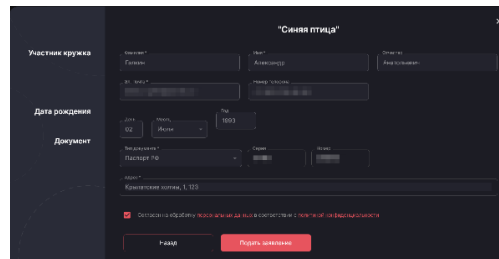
"Синяя птица"

Участник кружка

Фамилия*
Галкин

Имя*
Александр

Отчество
Анатольевич

Эл. почта*
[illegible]

Номер телефона
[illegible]

Дата рождения

День
02

Месяц
Июль

Год
1993

Документ

Вид документа*
Паспорт РФ

Серия
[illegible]

Номер
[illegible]

Адрес*
Крымские холмы, 1, 125

Согласен на обработку персональных данных в соответствии с политикой конфиденциальности

Назад

Подать заявление